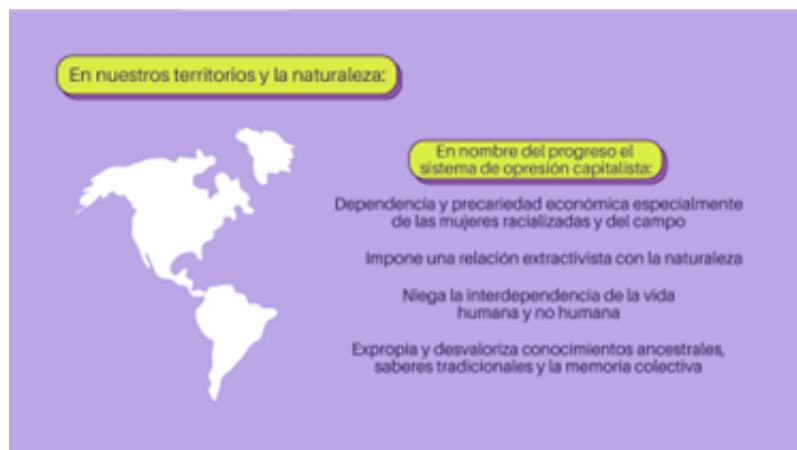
En nuestros territorios y la naturaleza:

En nombre del progreso el sistema de opresión capitalista:

Dependencia y precariedad económica especialmente de las mujeres racializadas y del campo

Impone una relación extractivista con la naturaleza

Niega la interdependencia de la vida humana y no humana

Expropia y desvaloriza conocimientos ancestrales, saberes tradicionales y la memoria colectiva